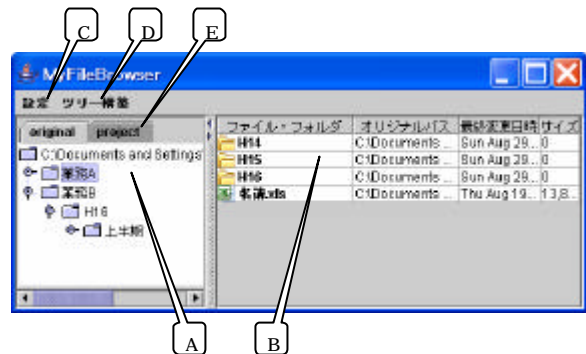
C
D
E
MyFileBrowser
設定 ツリー検索
original project
C:\Documents and Settings
業務A
業務B
H16
上半期
| ファイル・フォルダ | オリジナルパス | 最終変更日時 | サイズ |
|---|---|---|---|
| H14 | C:\Documents ... | Sun Aug 29... | 0 |
| H15 | C:\Documents ... | Sun Aug 29... | 0 |
| H16 | C:\Documents ... | Sun Aug 29... | 0 |
| 予算.xls | C:\Documents ... | Thu Aug 19... | 13,8... |
A
B